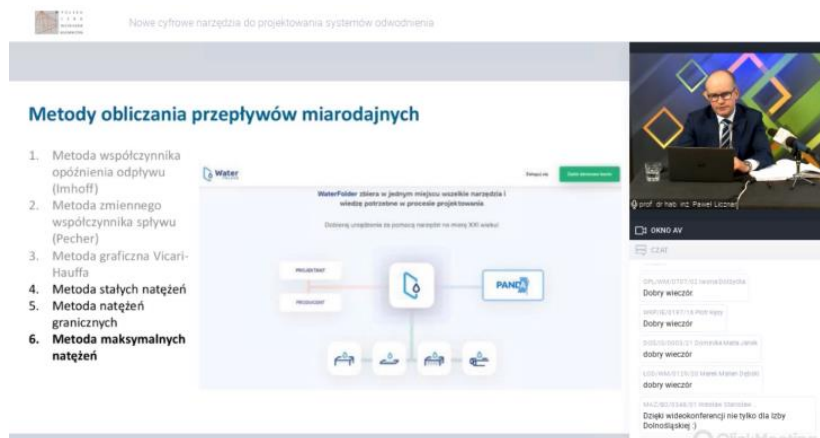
Nowe cyfrowe narzędzia do projektowania systemów odwodnienia

Metody obliczania przepływów miarodajnych

1. Metoda współczynnika opóźnienia odpływu (Imhoff)
2. Metoda zmiennego współczynnika spływu (Pecher)
3. Metoda graficzna Vicari-Hauffa
4. Metoda stałych natężeń
5. Metoda natężeń granicznych
6. Metoda maksymalnych natężeń

Water

Zaloguj się

Zacznij darmowe testy

WaterFolder zbiera w jednym miejscu wszelkie narzędzia i wiedzę potrzebne w procesie projektowania

Dobieraj urządzenia za pomocą narzędzi na miarę XXI wieku!

PROJEKTANT

PRODUCENT

PANDA

prof. dr hab. inż. Paweł Licznar

OKNO AV

CZAT

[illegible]
Dobry wieczór

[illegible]
Dobry wieczór

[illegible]
dobry wieczór

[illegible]
dobry wieczór

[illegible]
Dzięki wideokonferencji nie tylko dla Izby Dolnośląskiej :)

ClickMeeting